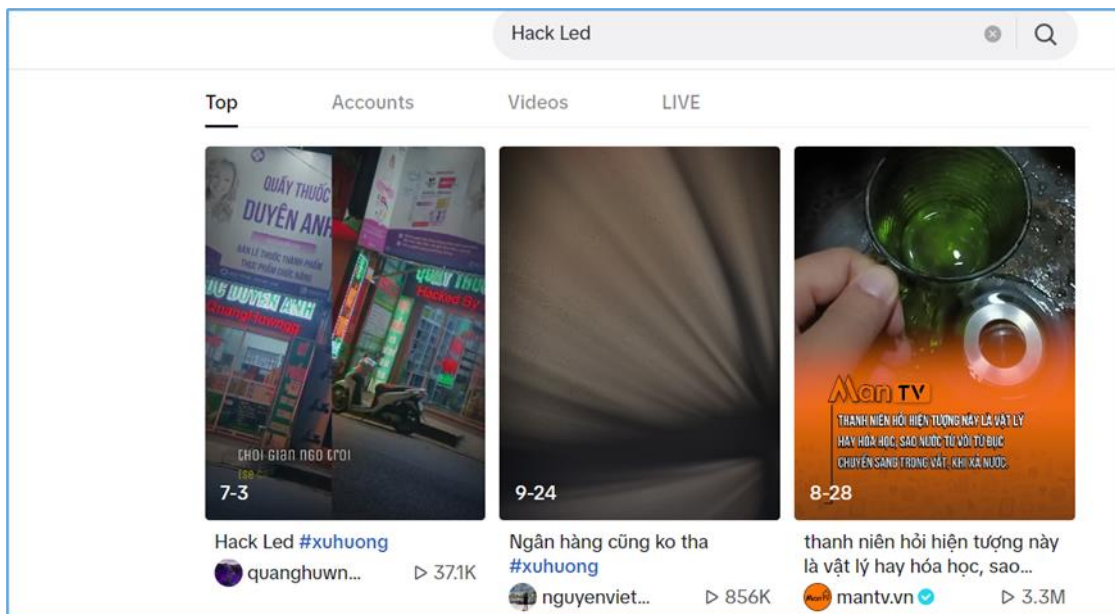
Hack Led

Top Accounts Videos LIVE

QUẦY THUỐC DUYÊN ANH

BÁN LẺ THUỐC THÀNH PHẨM THỰC PHẨM CHỨC NĂNG

QUẦY THUỐC DUYÊN ANH

QuangHuwong

QUẦY THUỐC

Hacked By

choi gian ngo troi

7-3

Hack Led #xuhuong

quanghuwn... ▷ 37.1K

9-24

Ngân hàng cũng ko tha #xuhuong

nguyenviet... ▷ 856K

Man TV

THANH NIÊN HỎI HIỆN TƯỢNG NÀY LÀ VẬT LÝ HAY HÓA HỌC, SAO NƯỚC TỪ VÔI TỪ ĐỤC CHUYỂN SANG TRONG VẮT KHI XẢ NƯỚC

8-28

thanh niên hỏi hiện tượng này là vật lý hay hóa học, sao...

mantv.vn ▷ 3.3M